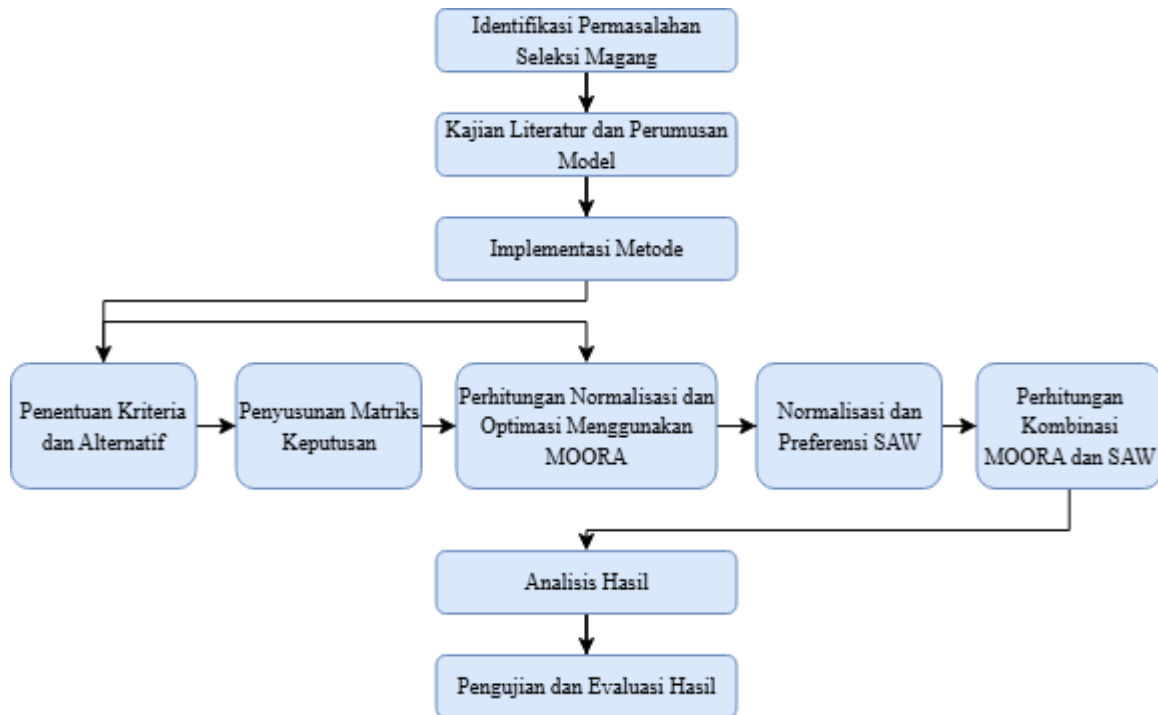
Identifikasi Permasalahan Seleksi Magang

Kajian Literatur dan Perumusan Model

Implementasi Metode

Penentuan Kriteria dan Alternatif

Penyusunan Matriks Keputusan

Perhitungan Normalisasi dan Optimasi Menggunakan MOORA

Normalisasi dan Preferensi SAW

Perhitungan Kombinasi MOORA dan SAW

Analisis Hasil

Pengujian dan Evaluasi Hasil